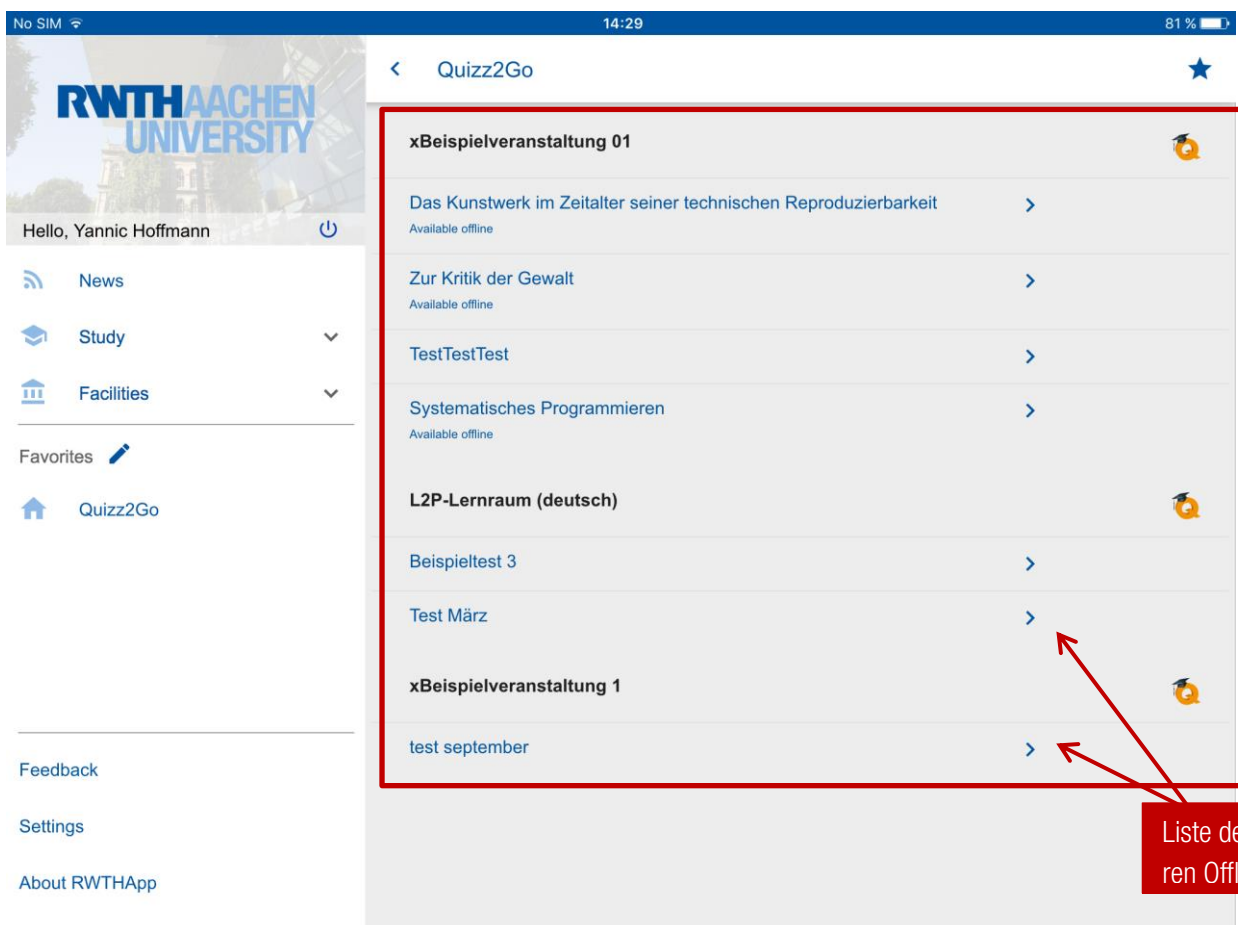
No SIM
14:29
81 %

RWTH AACHEN UNIVERSITY

Hello, Yannic Hoffmann

News
Study
Facilities

Favorites

Quizz2Go

Feedback
Settings
About RWTHApp

Quizz2Go

xBeispielveranstaltung 01

Das Kunstwerk im Zeitalter seiner technischen Reproduzierbarkeit
Available offline

Zur Kritik der Gewalt
Available offline

TestTestTest

Systematisches Programmieren
Available offline

L2P-Lernraum (deutsch)

Beispieltest 3

Test März

xBeispielveranstaltung 1

test september

Liste de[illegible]
ren Off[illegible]